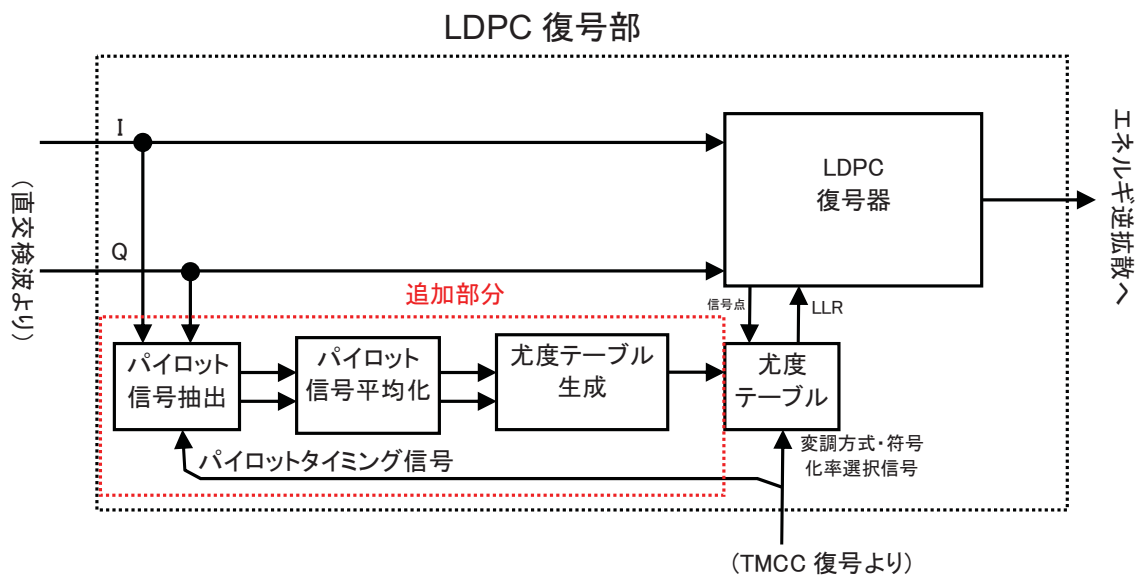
LDPC 復号部

（直交検波より）

I

Q

LDPC
復号器

エネルギ逆拡散へ

追加部分

信号点

LLR

パイロット
信号抽出

パイロット
信号平均化

尤度テーブル
生成

尤度
テーブル

変調方式・符号
化率選択信号

パイロットタイミング信号

（TMCC 復号より）